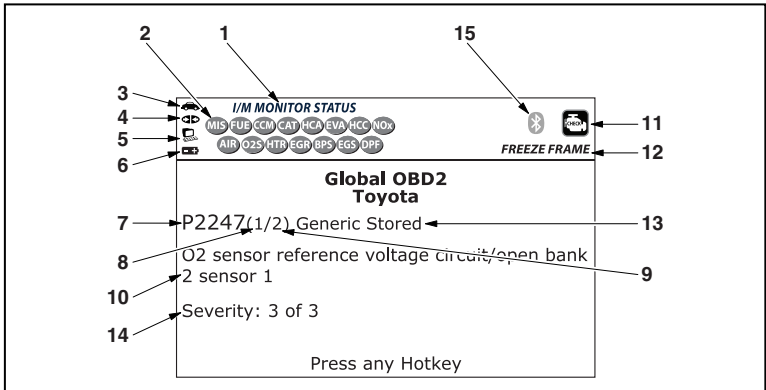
2 1 15

3 I/M MONITOR STATUS

4 MIS FUE CCM CAT HCA EVA HCC NOx 11

5 AIR O2S HTR EGR BPS EGS DPF

6 FREEZE FRAME 12

Global OBD2
Toyota

7 P2247(1/2) Generic Stored 13

8 9

O2 sensor reference voltage circuit/open bank 2 sensor 1

10

Severity: 3 of 3

14

Press any Hotkey